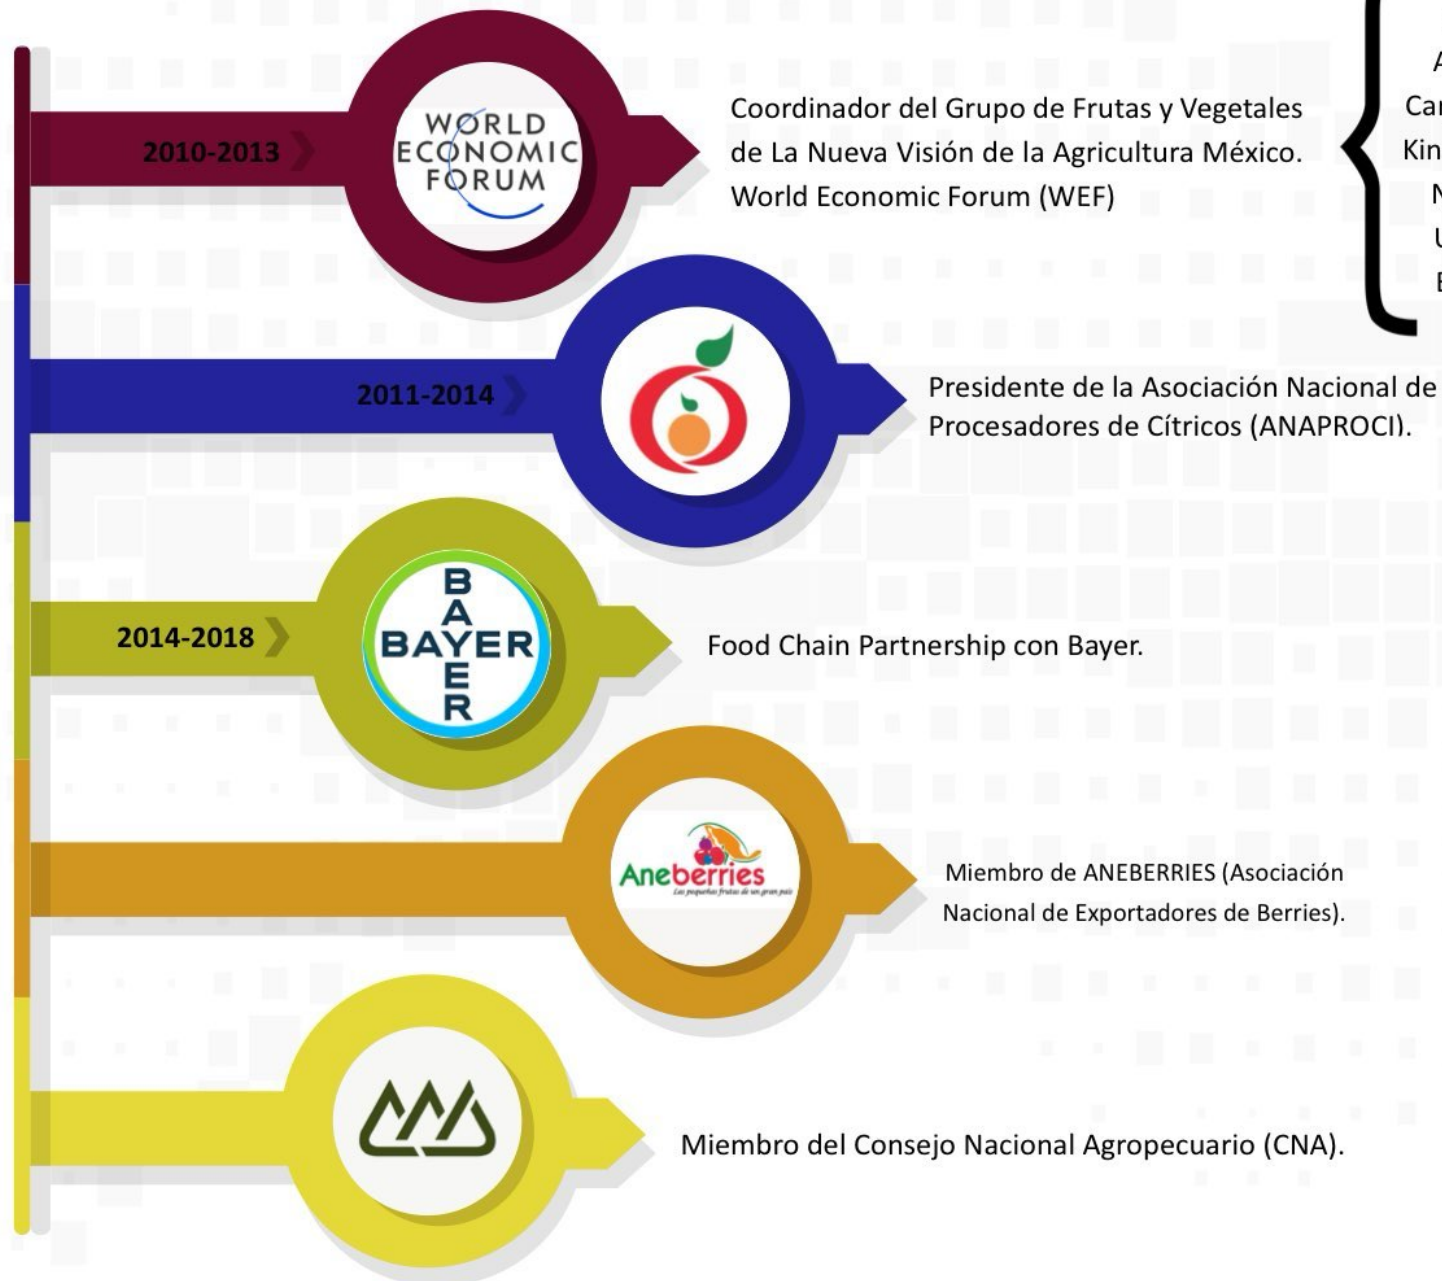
2010-2013

WORLD ECONOMIC FORUM

Coordinador del Grupo de Frutas y Vegetales de La Nueva Visión de la Agricultura México. World Economic Forum (WEF)

A
Ca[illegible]
Kin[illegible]
N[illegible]
U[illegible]
E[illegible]

2011-2014

Presidente de la Asociación Nacional de Procesadores de Cítricos (ANAPROCI).

2014-2018

BAYER

Food Chain Partnership con Bayer.

Aneberries
Las pequeñas frutas de un gran país

Miembro de ANEBERRIES (Asociación Nacional de Exportadores de Berries).

Miembro del Consejo Nacional Agropecuario (CNA).